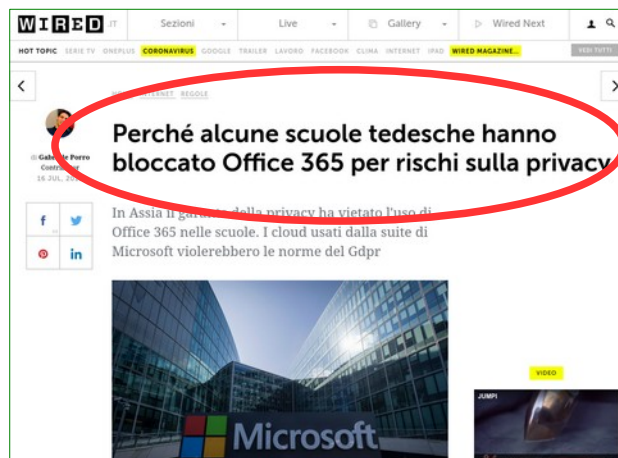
WIRED .IT

Sezioni

Live

Gallery

Wired Next

HOT TOPIC SERIE TV ONEPLUS CORONAVIRUS GOOGLE TRAILER LAVORO FACEBOOK CLIMA INTERNET IPAD WIRED MAGAZINE... VEDI TUTTI

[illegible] INTERNET REGOLE

di Gab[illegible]le Porro Contrib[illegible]r 16 JUL, 20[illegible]

Perché alcune scuole tedesche hanno bloccato Office 365 per rischi sulla privacy

In Assia il garante della privacy ha vietato l'uso di Office 365 nelle scuole. I cloud usati dalla suite di Microsoft violerebbero le norme del Gdpr

Microsoft

VIDEO

JUMP!